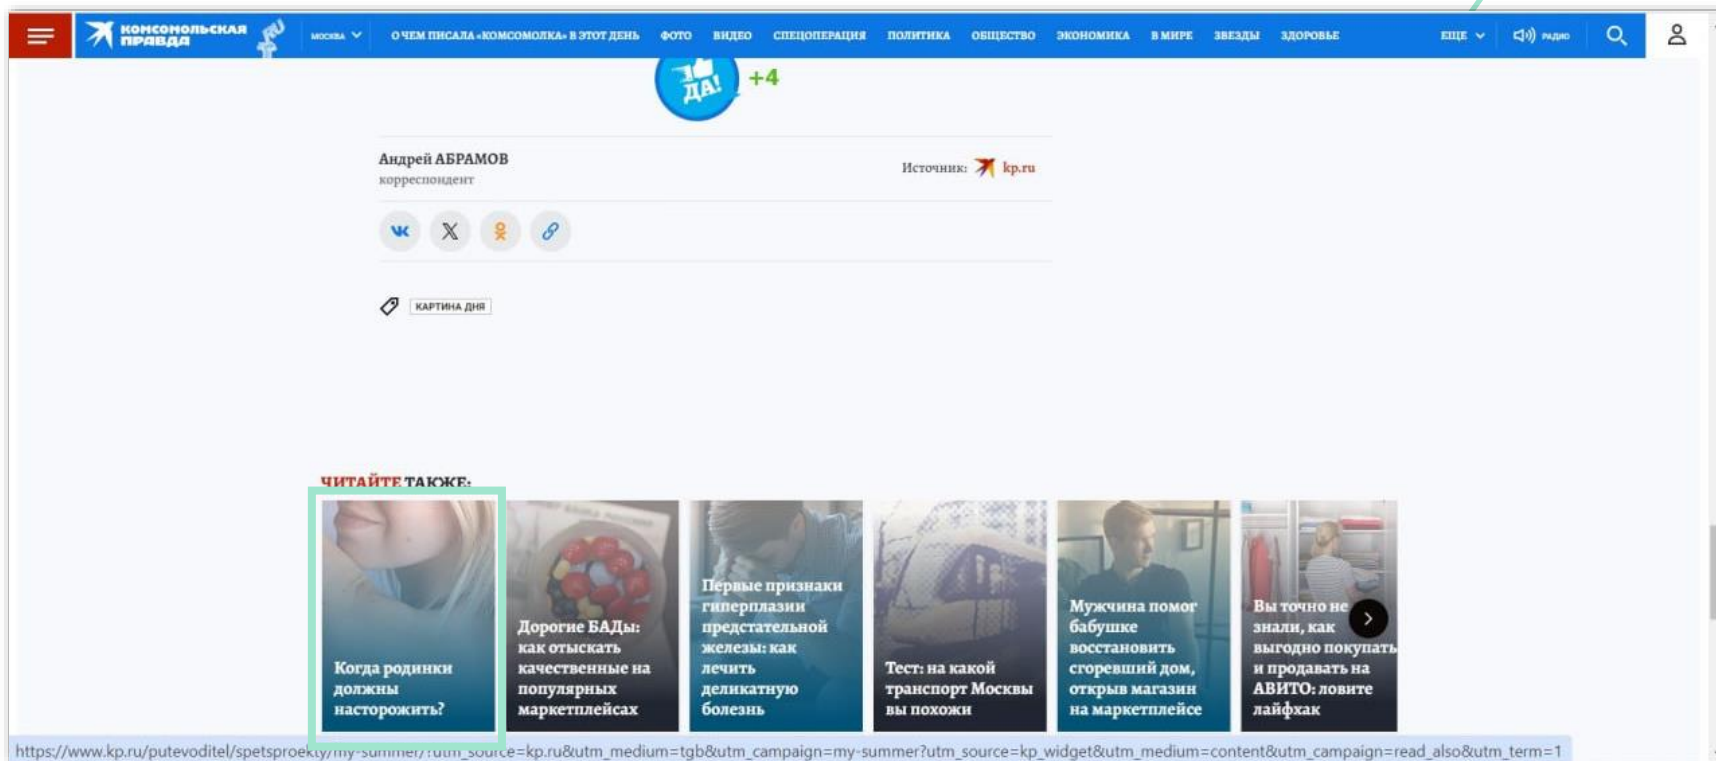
КОМСОМОЛЬСКАЯ ПРАВДА

МОСКВА

О ЧЕМ ПИСАЛА «КОМСОМОЛКА» В ЭТОТ ДЕНЬ ФОТО ВИДЕО СПЕЦОПЕРАЦИЯ ПОЛИТИКА ОБЩЕСТВО ЭКОНОМИКА В МИРЕ ЗВЕЗДЫ ЗДОРОВЬЕ

ЕЩЕ

РАДИО

ДА!

+4

Андрей АБРАМОВ
корреспондент

Источник: kp.ru

КАРТИНА ДНЯ

ЧИТАЙТЕ ТАКЖЕ:

Когда родинки должны настороживать?

Дорогие БАДы: как отыскать качественные на популярных маркетплейсах

Первые признаки гиперплазии предстательной железы: как лечить деликатную болезнь

Тест: на какой транспорт Москвы вы похожи

Мужчина помог бабушке восстановить сгоревший дом, открыв магазин на маркетплейсе

Вы точно не знали, как выгодно покупать и продавать на АВИТО: ловите лайфхак

https://www.kp.ru/putevoditel/spetsproekty/my-summer/?utm_source=kp.ru&utm_medium=tgb&utm_campaign=my-summer?utm_source=kp_widget&utm_medium=content&utm_campaign=read_also&utm_term=1